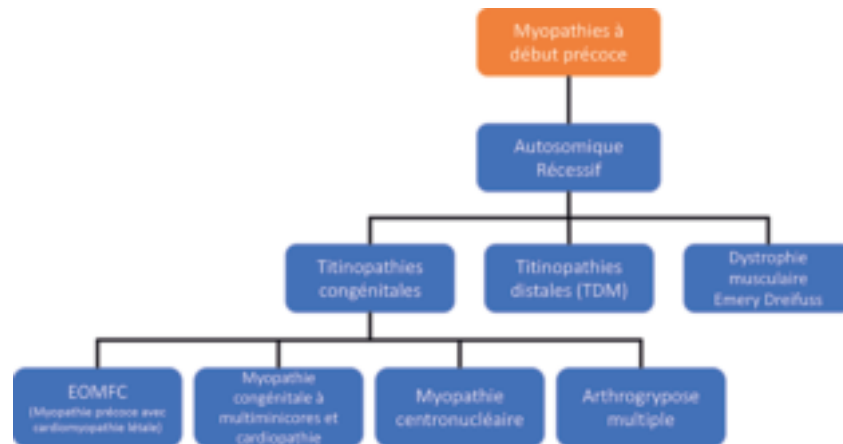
Myopathies à début précoce

Autosomique Récessif

Titinopathies congénitales

Titinopathies distales (TDM)

Dystrophie musculaire Emery Dreifuss

EOMFC (Myopathie précoce avec cardiomyopathie létale)

Myopathie congénitale à multiminicores et cardiopathie

Myopathie centronucléaire

Arthrogrypose multiple